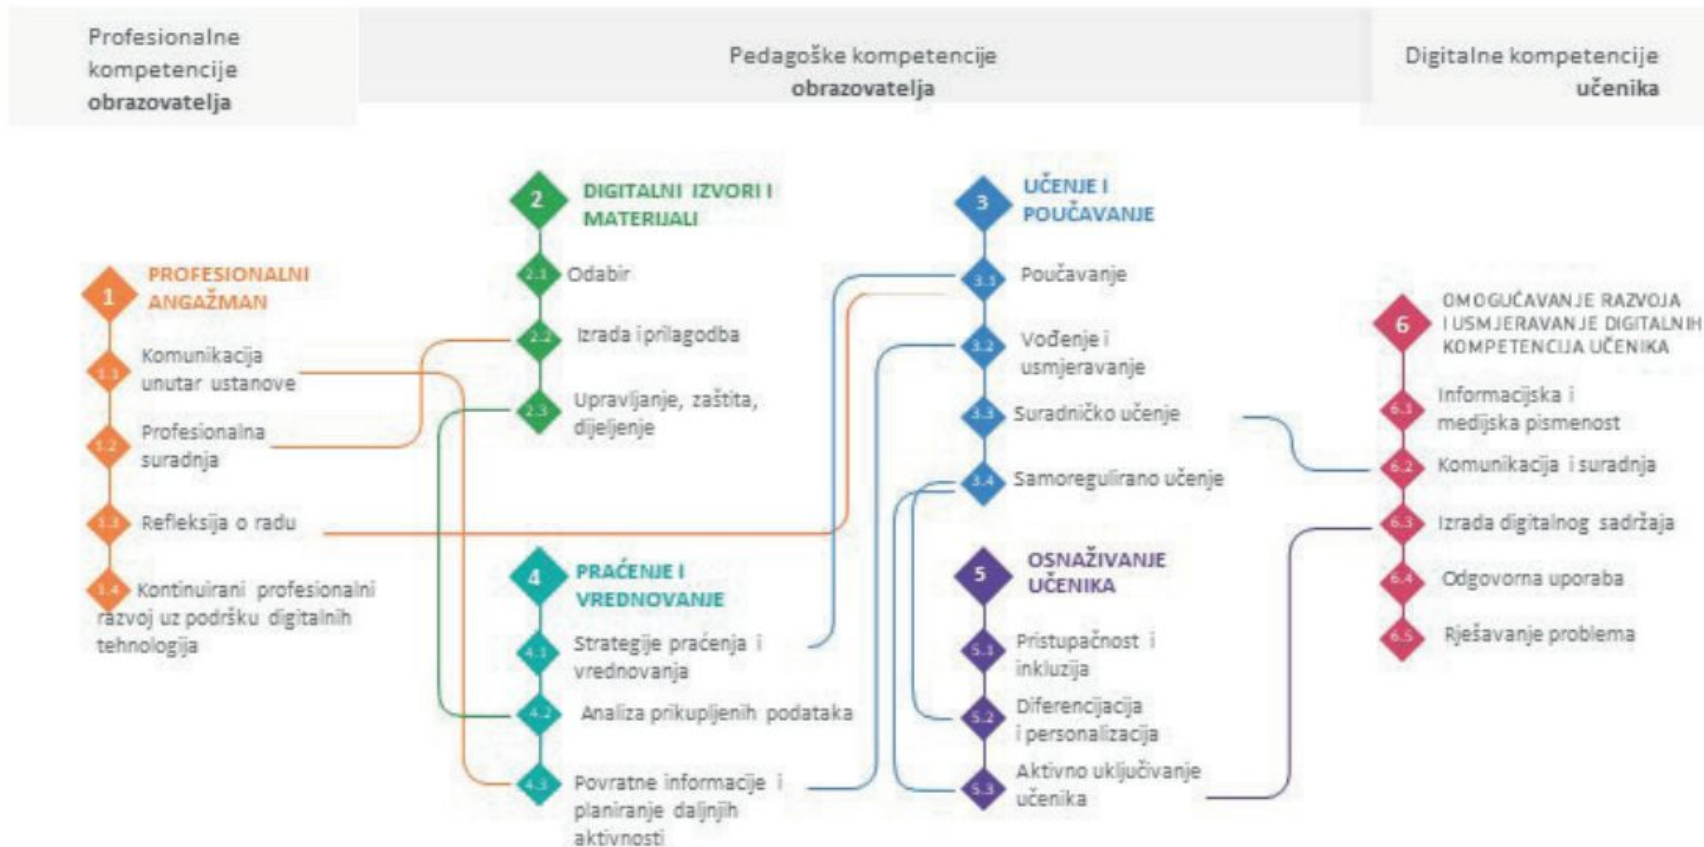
Profesionalne kompetencije obrazovatelja

Pedagoške kompetencije obrazovatelja

Digitalne kompetencije učenika

1 PROFESIONALNI ANGAŽMAN

1.1 Komunikacija unutar ustanove

1.2 Profesionalna suradnja

1.3 Refleksija o radu

1.4 Kontinuirani profesionalni razvoj uz podršku digitalnih tehnologija

2 DIGITALNI IZVORI I MATERIJALI

2.1 Odabir

2.2 Izrada i prilagodba

2.3 Upravljanje, zaštita, dijeljenje

4 PRAĆENJE I VREDNOVANJE

4.1 Strategije praćenja i vrednovanja

4.2 Analiza prikupljenih podataka

4.3 Povratne informacije i planiranje daljnjih aktivnosti

3 UČENJE I POUČAVANJE

3.1 Poučavanje

3.2 Vođenje i usmjeravanje

3.3 Suradničko učenje

3.4 Samoregulirano učenje

5 OSNAŽIVANJE UČENIKA

5.1 Pristupačnost i inkluzija

5.2 Diferencijacija i personalizacija

5.3 Aktivno uključivanje učenika

6 OMOGUĆAVANJE RAZVOJA I USMJERAVANJE DIGITALNIH KOMPETENCIJA UČENIKA

6.1 Informacijska i medijska pismenost

6.2 Komunikacija i suradnja

6.3 Izrada digitalnog sadržaja

6.4 Odgovorna uporaba

6.5 Rješavanje problema